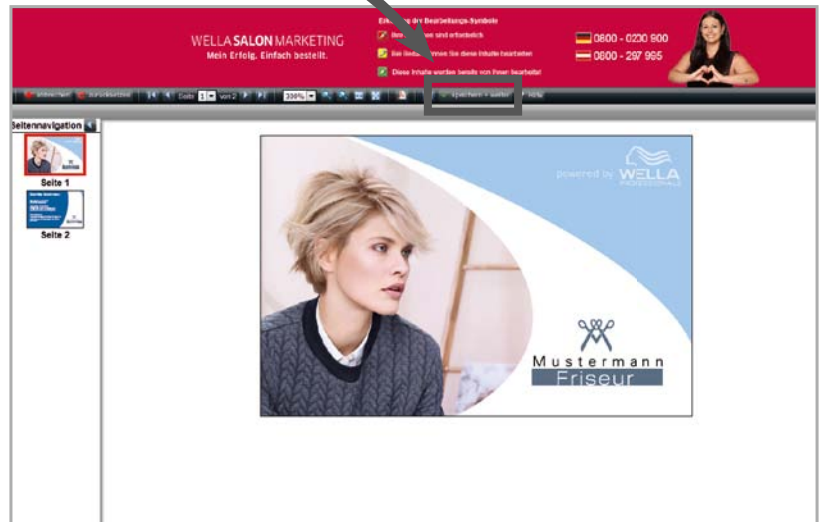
WELLA SALON MARKETING
Mein Erfolg. Einfach bestellt.

Erk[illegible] der Bearbeitungs-Symbole
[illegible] sind erforderlich
Bei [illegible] Sie diese Inhalte bearbeiten
Diese Inhalte wurden bereits von Ihnen bearbeitet

0800 - 0230 900
0800 - 297 965

Abbrechen Zurücksetzen Seite 1 von 2 200% Speichern + weiter Hilfe

Seitennavigation
Seite 1
Seite 2

powered by WELLA PROFESSIONALS

Mustermann
Friseur